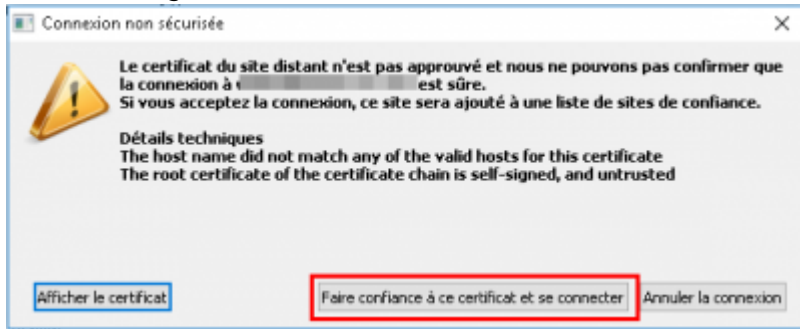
Connexion non sécurisée

×

Le certificat du site distant n'est pas approuvé et nous ne pouvons pas confirmer que la connexion à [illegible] est sûre.
Si vous acceptez la connexion, ce site sera ajouté à une liste de sites de confiance.

Détails techniques
The host name did not match any of the valid hosts for this certificate
The root certificate of the certificate chain is self-signed, and untrusted

Afficher le certificat

Faire confiance à ce certificat et se connecter

Annuler la connexion